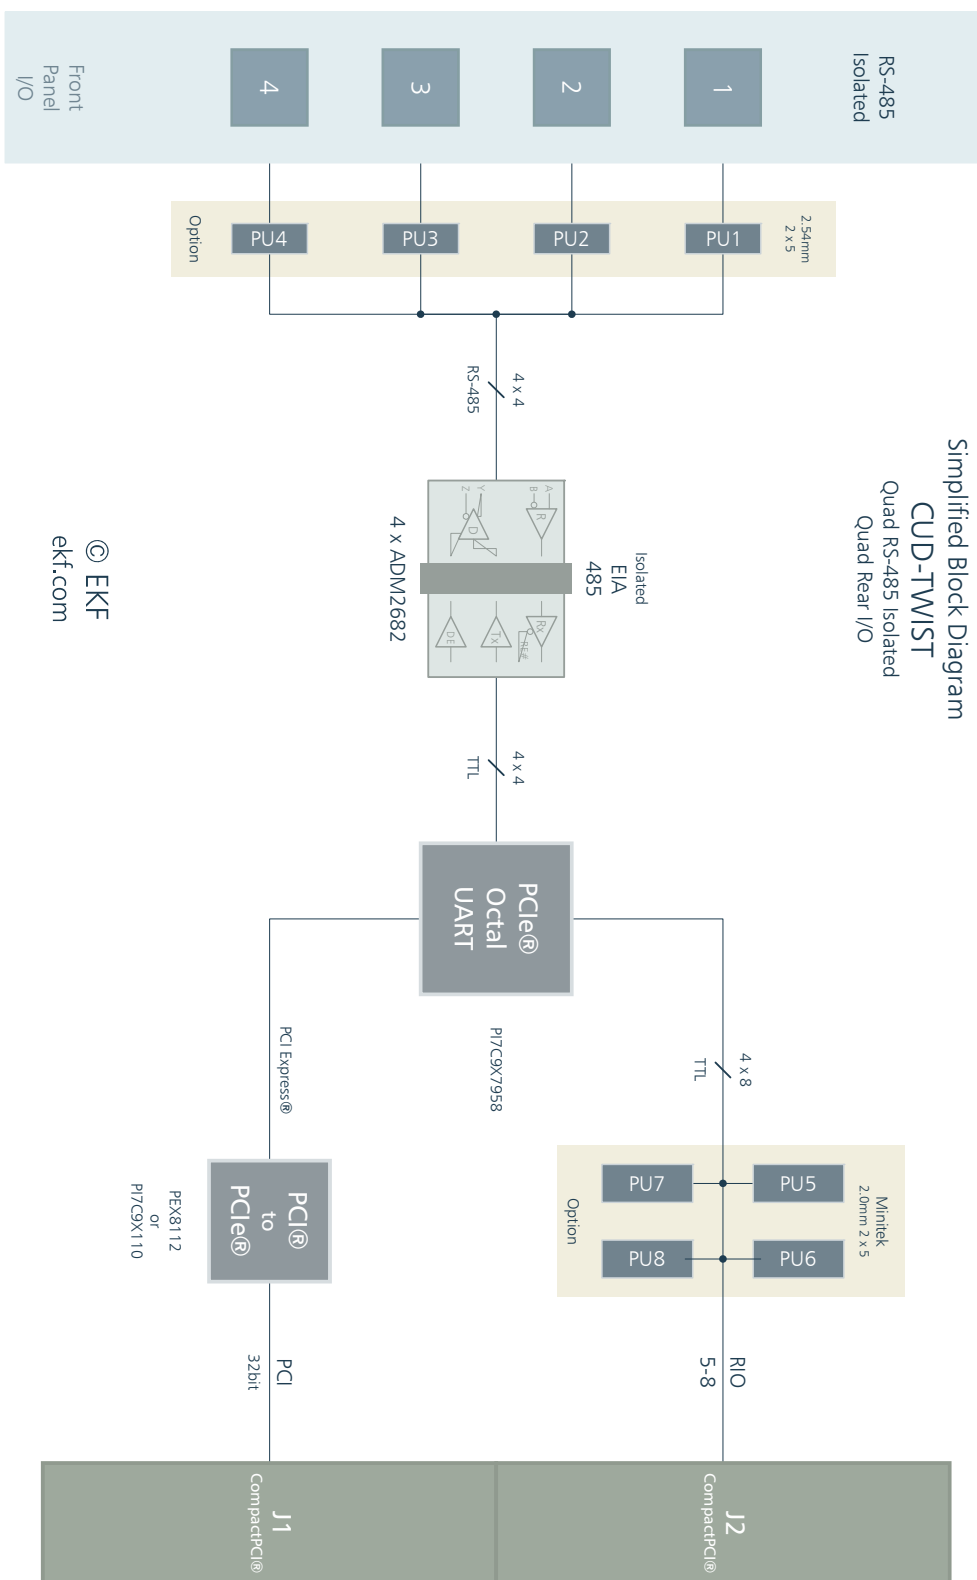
Simplified Block Diagram
CUD-TWIST
Quad RS-485 Isolated
Quad Rear I/O

RS-485
Isolated

1

2

3

4

Front
Panel
I/O

2.54mm
2 x 5

PU1

PU2

PU3

PU4

Option

4 x 4
RS-485

Isolated
EIA
485

A
B
R
Y
Z
D
Rx
RE#
Tx
DE

4 x ADM2682

4 x 4
TTL

PCIe®
Octal
UART

PI7C9X7958

PCI Express®

4 x 8
TTL

Minitek
2.0mm 2 x 5

PU5

PU7

PU6

PU8

Option

PCI®
to
PCIe®

PEX8112
or
PI7C9X110

RIO
5-8

PCI
32bit

J2
CompactPCI®

J1
CompactPCI®

© EKF
ekf.com